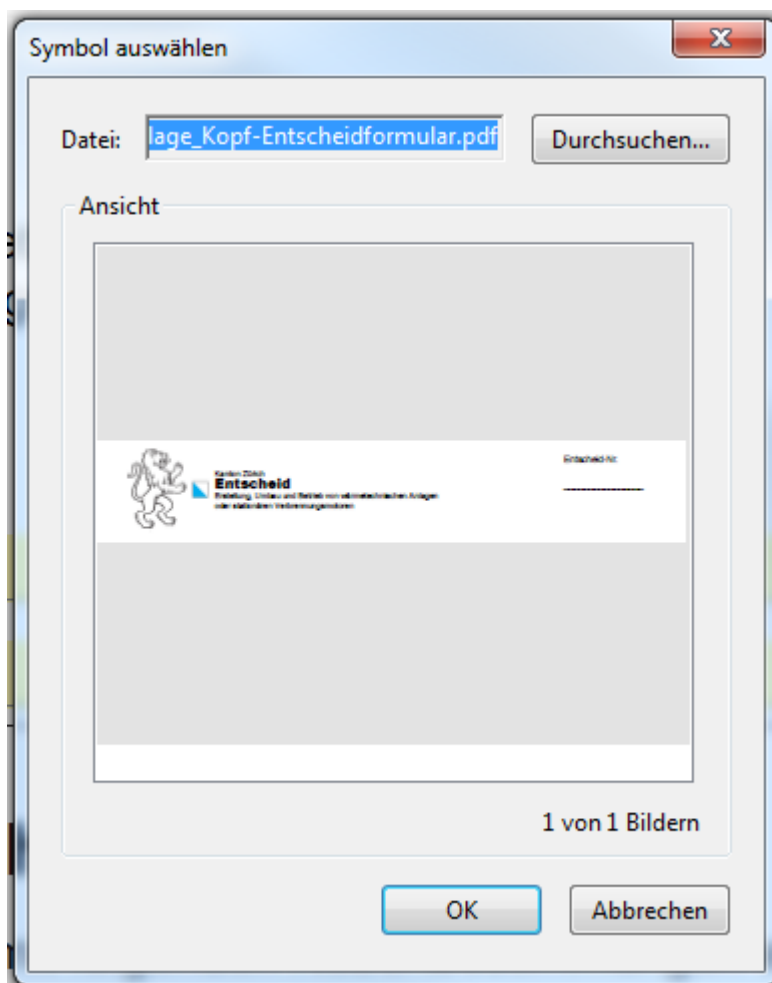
Symbol auswählen

Datei: lage_Kopf-Entscheidformular.pdf

Durchsuchen...

Ansicht

Kanton Zürich
Entscheid
Erstellung, Umbau und Betrieb von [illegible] Anlagen oder stationären Verbrennungsmotoren

Entscheid-Nr.

1 von 1 Bildern

OK

Abbrechen